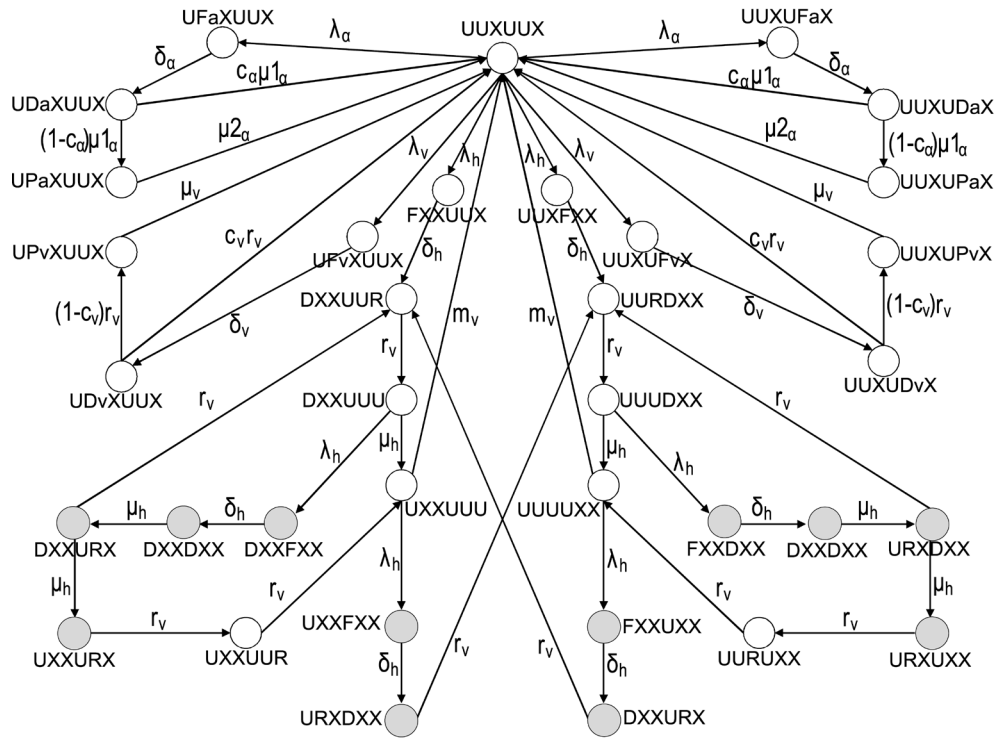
UFaXUUX
$\lambda_\alpha$
UUXUUX
$\lambda_\alpha$
UUXUFaX
$\delta_\alpha$
$c_\alpha\mu1_\alpha$
$c_\alpha\mu1_\alpha$
$\delta_\alpha$
UDaXUUX
UUXUDaX
$(1-c_\alpha)\mu1_\alpha$
$\mu2_\alpha$
$\mu2_\alpha$
$(1-c_\alpha)\mu1_\alpha$
UPaXUUX
UUXUPaX
$\lambda_v$
$\lambda_h$
$\lambda_h$
$\lambda_v$
$\mu_v$
$\mu_v$
FXXUUX
UUXFXX
UPvXUUX
$c_v r_v$
$c_v r_v$
UUXUPvX
UFvXUUX
$\delta_h$
$\delta_h$
UUXUFvX
DXXUUR
$m_v$
$m_v$
UURDXX
$(1-c_v)r_v$
$\delta_v$
$\delta_v$
$(1-c_v)r_v$
$r_v$
$r_v$
UDvXUUX
UUXUDvX
$r_v$
$r_v$
DXXUUU
UUUDXX
$\mu_h$
$\mu_h$
$\lambda_h$
$\lambda_h$
UXXUUU
UUUUXX
$\mu_h$
$\delta_h$
$\delta_h$
$\mu_h$
DXXURX
DXXDXX
DXXFXX
FXXDXX
DXXDXX
URXDXX
$\mu_h$
$\lambda_h$
$\lambda_h$
$\mu_h$
$r_v$
$r_v$
$r_v$
$r_v$
UXXURX
UXXUUR
UXXFXX
FXXUXX
UURUXX
URXUXX
$\delta_h$
$r_v$
$r_v$
$\delta_h$
URXDXX
DXXURX